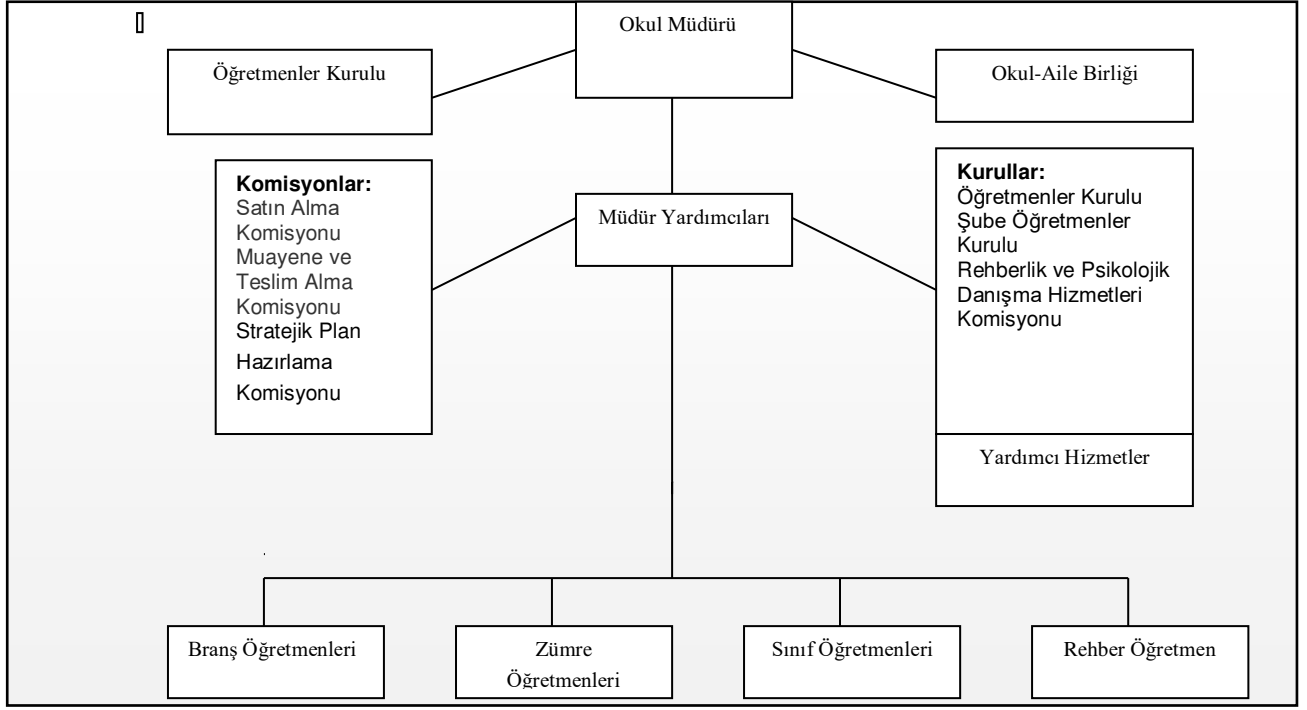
Okul Müdürü

Öğretmenler Kurulu

Okul-Aile Birliği

Komisyonlar:
Satın Alma Komisyonu
Muayene ve Teslim Alma Komisyonu
Stratejik Plan Hazırlama Komisyonu

Müdür Yardımcıları

Kurullar:
Öğretmenler Kurulu
Şube Öğretmenler Kurulu
Rehberlik ve Psikolojik Danışma Hizmetleri Komisyonu

Yardımcı Hizmetler

Branş Öğretmenleri

Zümre Öğretmenleri

Sınıf Öğretmenleri

Rehber Öğretmen